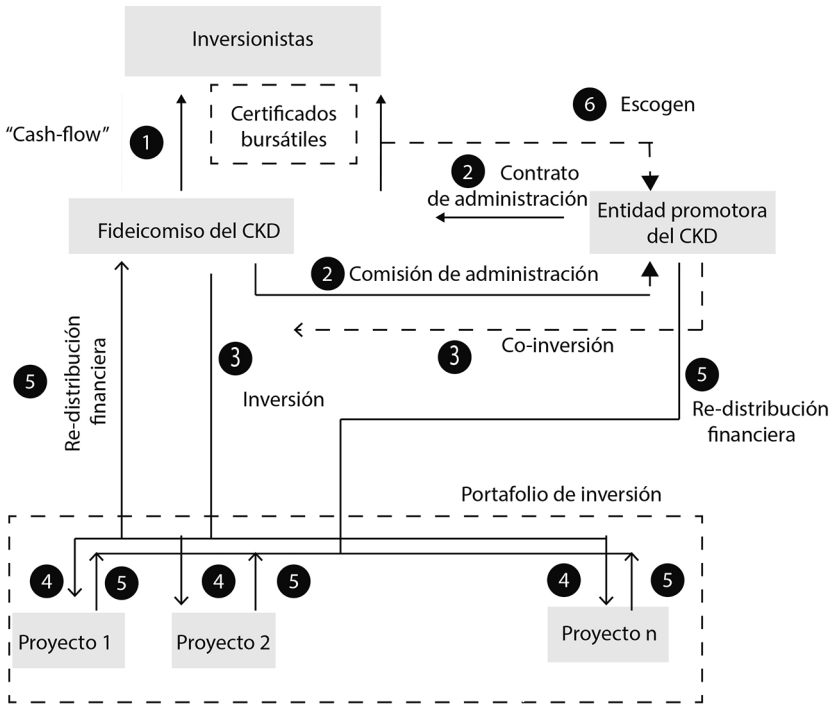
Inversionistas

Certificados bursátiles

"Cash-flow"

1

6 Escogen

2 Contrato de administración

Fideicomiso del CKD

Entidad promotora del CKD

2 Comisión de administración

3 Co-inversión

5

Re-distribución financiera

3

Inversión

5

Re-distribución financiera

Portafolio de inversión

4 5 4 5 4 5

Proyecto 1

Proyecto 2

Proyecto n